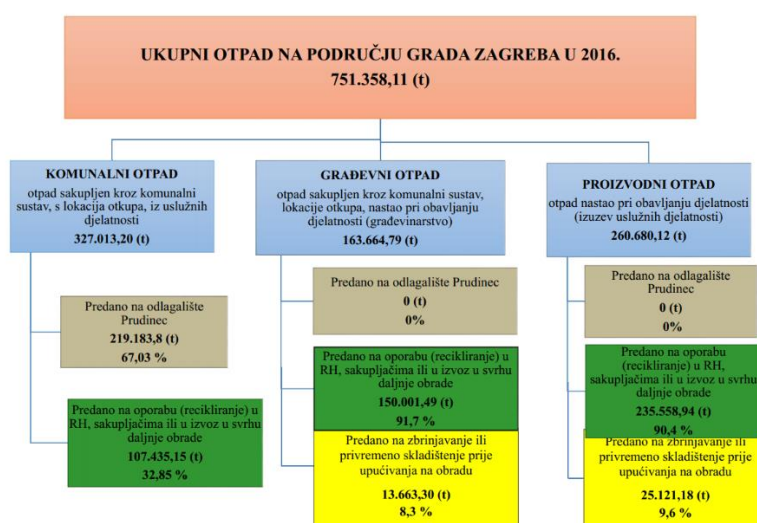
UKUPNI OTPAD NA PODRUČJU GRADA ZAGREBA U 2016.
751.358,11 (t)

KOMUNALNI OTPAD
otpad sakupljen kroz komunalni sustav, s lokacija otkupa, iz uslužnih djelatnosti
327.013,20 (t)

Predano na odlagalište Prudinec
219.183,8 (t)
67,03 %

Predano na oporabu (recikliranje) u RH, sakupljačima ili u izvoz u svrhu daljnje obrade
107.435,15 (t)
32,85 %

GRAĐEVNI OTPAD
otpad sakupljen kroz komunalni sustav, lokacije otkupa, nastao pri obavljanju djelatnosti (građevinarstvo)
163.664,79 (t)

Predano na odlagalište Prudinec
0 (t)
0%

Predano na oporabu (recikliranje) u RH, sakupljačima ili u izvoz u svrhu daljnje obrade
150.001,49 (t)
91,7 %

Predano na zbrinjavanje ili privremeno skladištenje prije upućivanja na obradu
13.663,30 (t)
8,3 %

PROIZVODNI OTPAD
otpad nastao pri obavljanju djelatnosti (izuzev uslužnih djelatnosti)
260.680,12 (t)

Predano na odlagalište Prudinec
0 (t)
0%

Predano na oporabu (recikliranje) u RH, sakupljačima ili u izvoz u svrhu daljnje obrade
235.558,94 (t)
90,4 %

Predano na zbrinjavanje ili privremeno skladištenje prije upućivanja na obradu
25.121,18 (t)
9,6 %